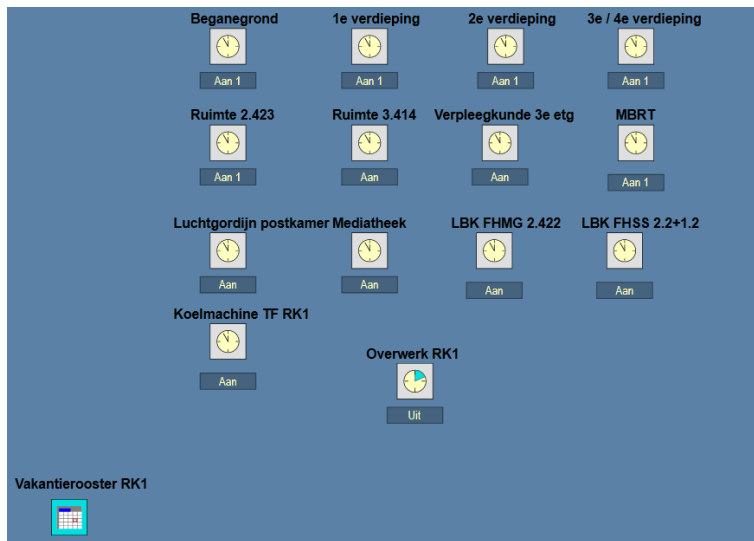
Beganegrond
Aan 1

1e verdieping
Aan 1

2e verdieping
Aan 1

3e / 4e verdieping
Aan 1

Ruimte 2.423
Aan 1

Ruimte 3.414
Aan

Verpleegkunde 3e etg
Aan

MBRT
Aan 1

Luchtgordijn postkamer
Aan

Mediatheek
Aan

LBK FHMG 2.422
Aan

LBK FHSS 2.2+1.2
Aan

Koelmachine TF RK1
Aan

Overwerk RK1
Uit

Vakantierooster RK1